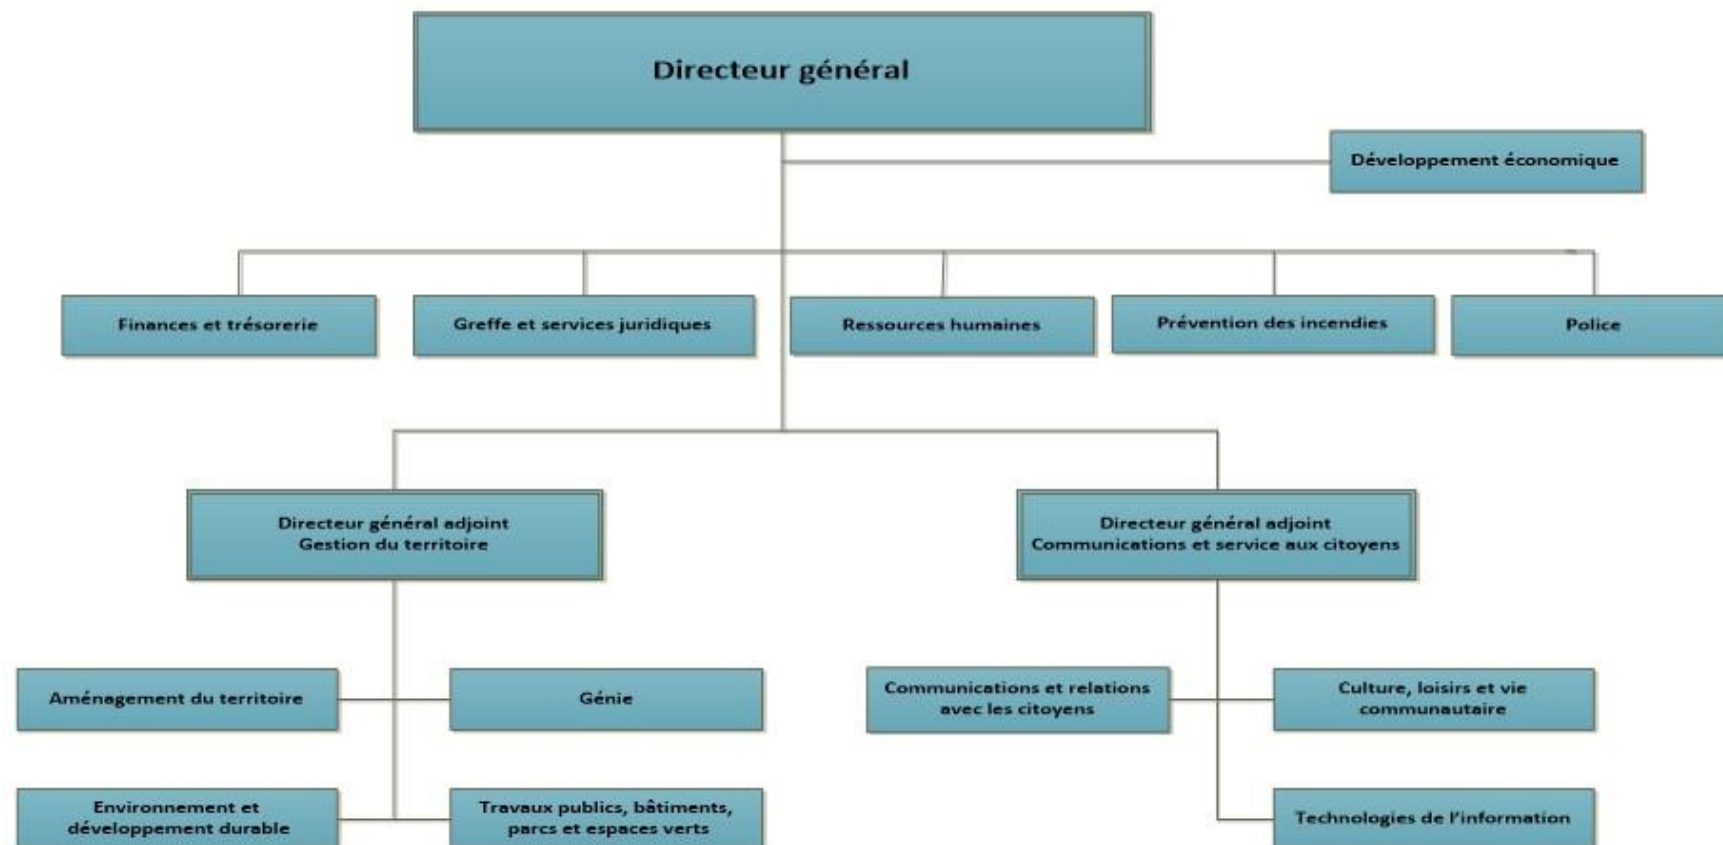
Directeur général

Développement économique

Finances et trésorerie

Greffe et services juridiques

Ressources humaines

Prévention des incendies

Police

Directeur général adjoint
Gestion du territoire

Directeur général adjoint
Communications et service aux citoyens

Aménagement du territoire

Génie

Communications et relations avec les citoyens

Culture, loisirs et vie communautaire

Environnement et développement durable

Travaux publics, bâtiments, parcs et espaces verts

Technologies de l'information